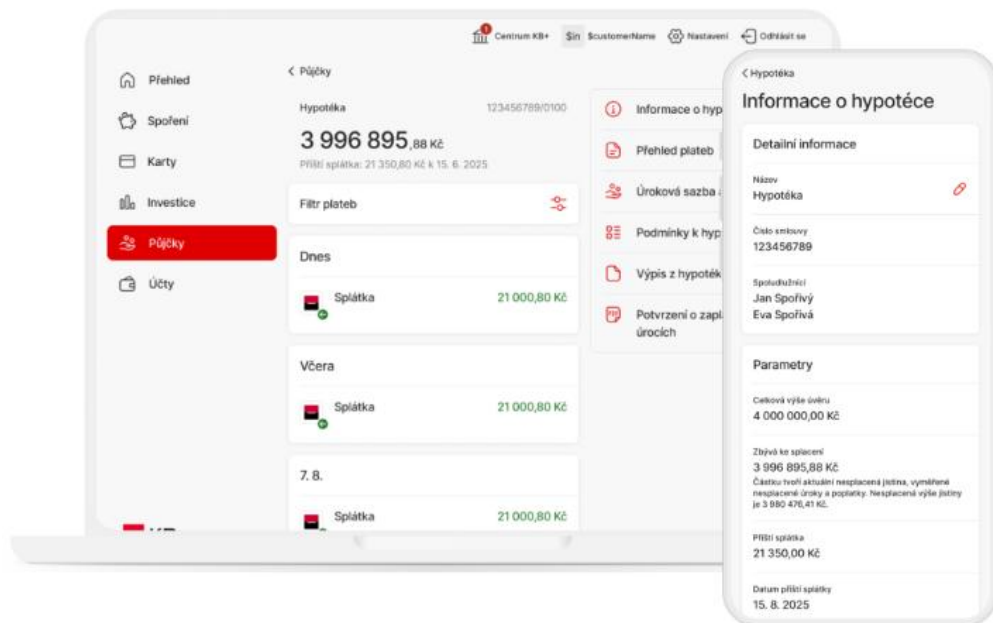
1 Centrum KB+ $in $customerName Nastavení Odhlásit se

Přehled
Spoření
Karty
Investice
Půjčky
Účty

< Půjčky

Hypotéka 123456789/0100

3 996 895,88 Kč

Příští splátka: 21 350,80 Kč k 15. 6. 2025

Filtr plateb

Dnes

Splátka 21 000,80 Kč

Včera

Splátka 21 000,80 Kč

7. 8.

Splátka 21 000,80 Kč

Informace o hyp
Přehled plateb
Úroková sazba
Podmínky k hyp
Výpis z hypoték
Potvrzení o zapl úrocích

< Hypotéka

Informace o hypotéce

Detailní informace

Název
Hypotéka

Číslo smlouvy
123456789

Spoludlužníci
Jan Spořivý
Eva Spořivá

Parametry

Celková výše úvěru
4 000 000,00 Kč

Zbývá ke splacení
3 996 895,88 Kč
Částku tvoří aktuální nesplacená jistina, vyměřené nesplacené úroky a poplatky. Nesplacená výše jistiny je 3 980 476,41 Kč.

Příští splátka
21 350,00 Kč

Datum příští splátky
15. 8. 2025